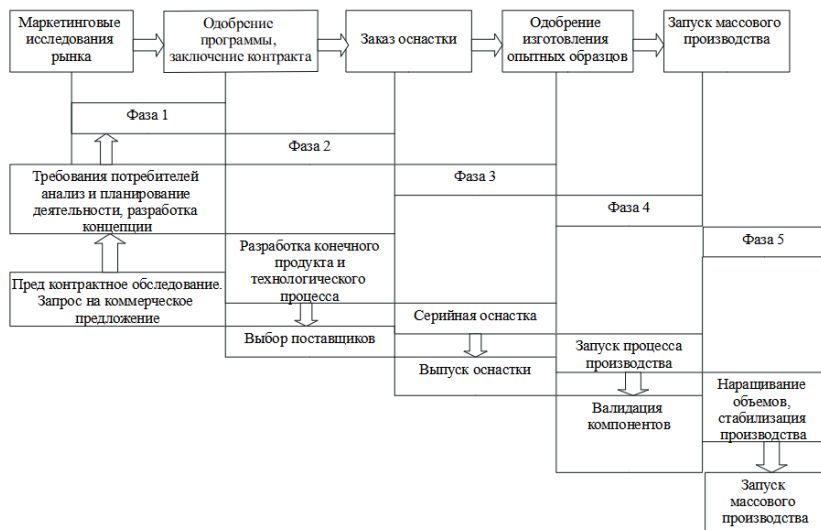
Маркетинговые исследования рынка

Одобрение программы, заключение контракта

Заказ оснастки

Одобрение изготовления опытных образцов

Запуск массового производства

Фаза 1

Фаза 2

Фаза 3

Фаза 4

Фаза 5

Требования потребителей анализ и планирование деятельности, разработка концепции

Пред контрактное обследование. Запрос на коммерческое предложение

Разработка конечного продукта и технологического процесса

Выбор поставщиков

Серийная оснастка

Выпуск оснастки

Запуск процесса производства

Валидация компонентов

Наращивание объемов, стабилизация производства

Запуск массового производства